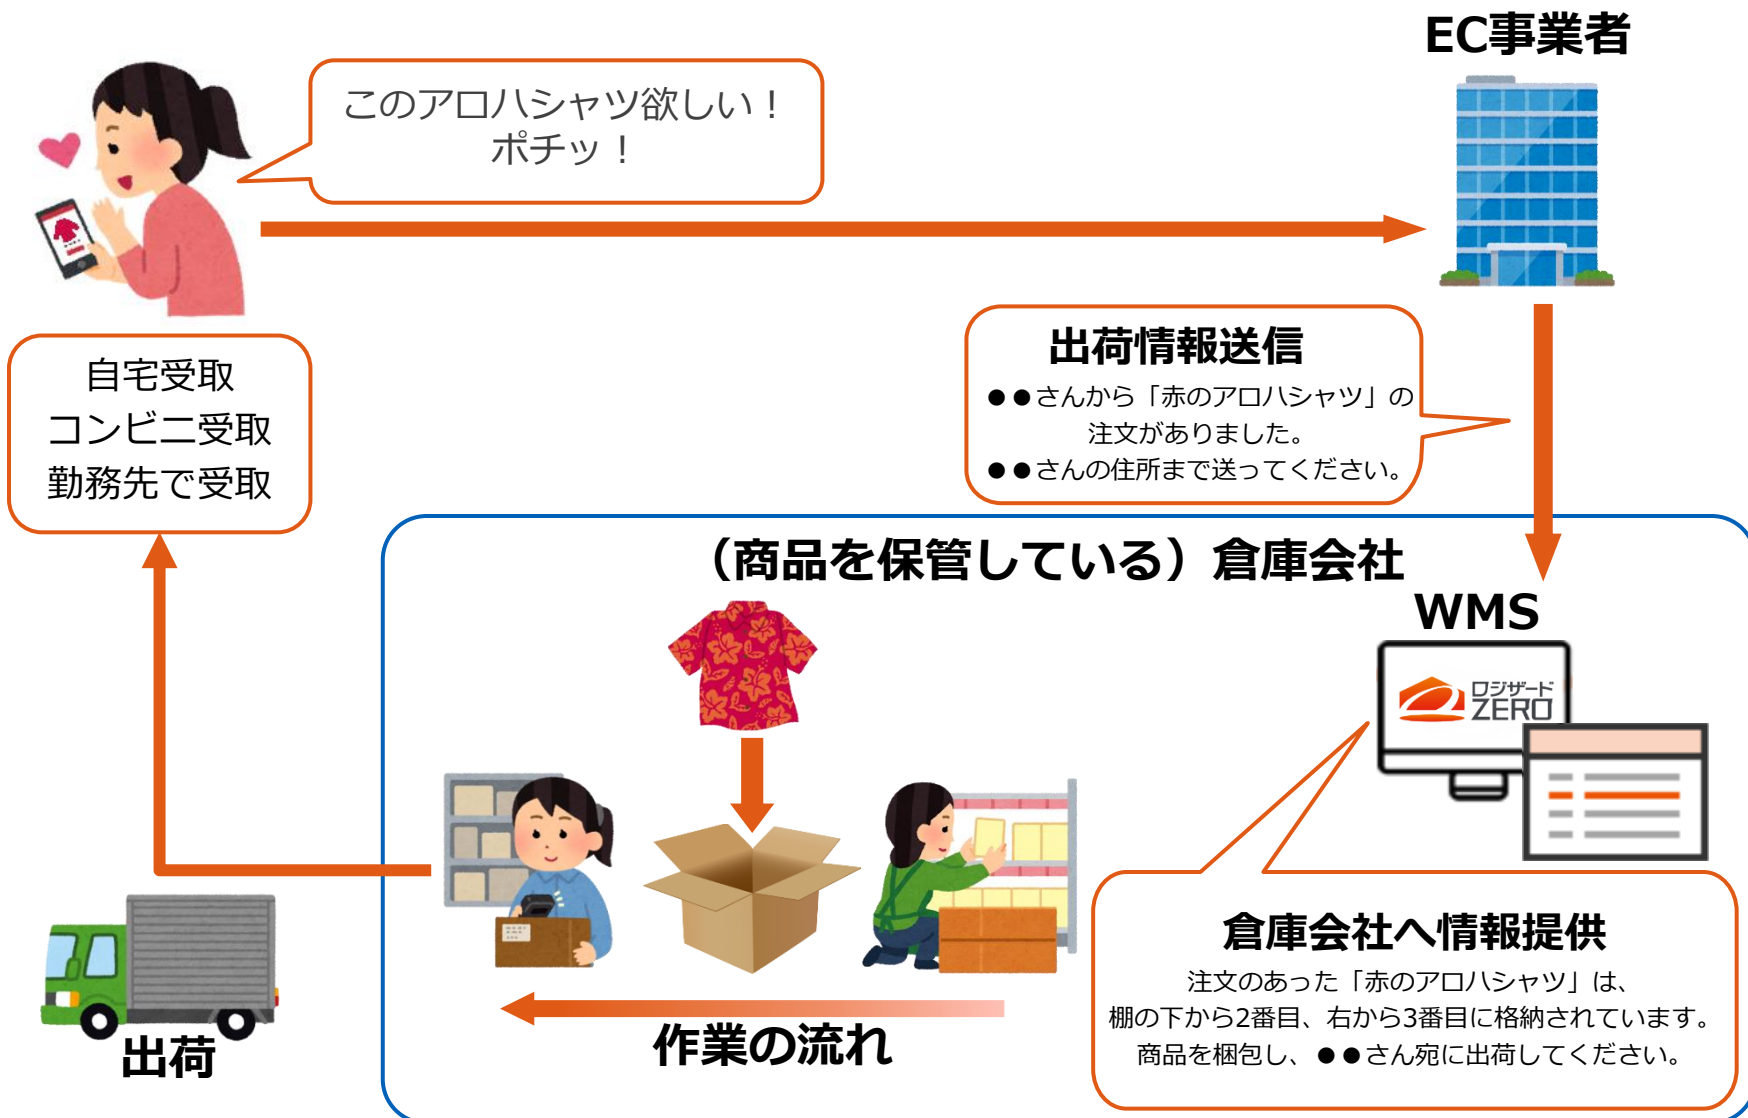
このアロハシャツ欲しい！
ポチッ！

EC事業者

自宅受取
コンビニ受取
勤務先で受取

出荷情報送信
●●さんから「赤のアロハシャツ」の注文がありました。
●●さんの住所まで送ってください。

（商品を保管している）倉庫会社

WMS

ロジザード ZERO

倉庫会社へ情報提供
注文のあった「赤のアロハシャツ」は、
棚の下から2番目、右から3番目に格納されています。
商品を梱包し、●●さん宛に出荷してください。

作業の流れ

出荷